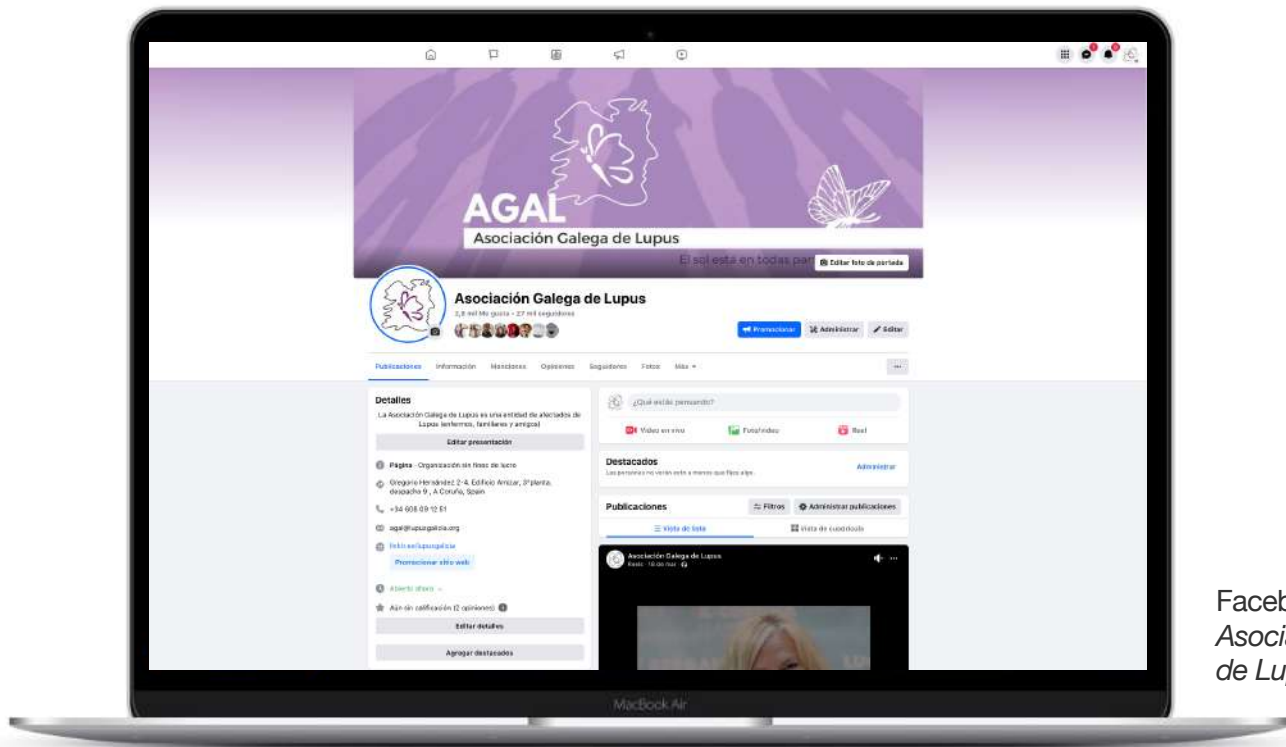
AGAL
Asociación Galega de Lupus
El sol esta en todas par
Editar foto de portada

Asociación Galega de Lupus
2,8 mil Me gusta · 27 mil seguidores
Promocionar
Administrar
Editar

Publicaciones Información Menciones Opiniones Seguidores Fotos Más

Detalles
La Asociación Galega de Lupus es una entidad de afectados de Lupus (enfermos, familiares y amigos)
Editar presentación
Página · Organización sin fines de lucro
Gregorio Hernández 2-4, Edificio Arnizar, 3ªplanta, despacho 9 , A Coruña, Spain
+34 608 09 12 61
agal@lupusgalicia.org
linktr.ee/lupusgalicia
Promocionar sitio web
Abierto ahora
Aún sin calificación (2 opiniones)
Editar detalles
Agregar destacados

¿Qué estás pensando?
Video en vivo
Foto/video
Reel
Destacados
Las personas no verán esto a menos que fijes algo.
Administrar
Publicaciones
Filtros
Administrar publicaciones
Vista de lista
Vista de cuadrícula
Asociación Galega de Lupus
Reels · 18 de mar

MacBook Air

Faceb
Asoci
de Lu